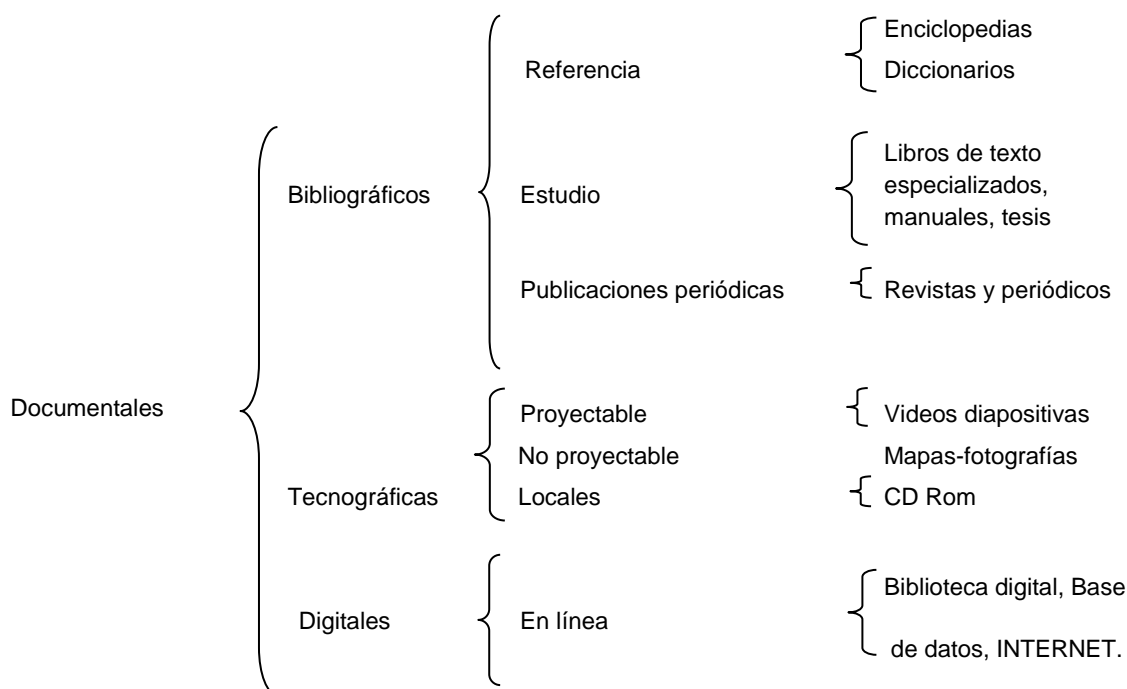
Documentales

Bibliográficos

Referencia

Enciclopedias
Diccionarios

Estudio

Libros de texto especializados, manuales, tesis

Publicaciones periódicas

Revistas y periódicos

Tecnográficas

Proyectable

Videos diapositivas

No proyectable

Mapas-fotografías

Locales

CD Rom

Digitales

En línea

Biblioteca digital, Base de datos, INTERNET.